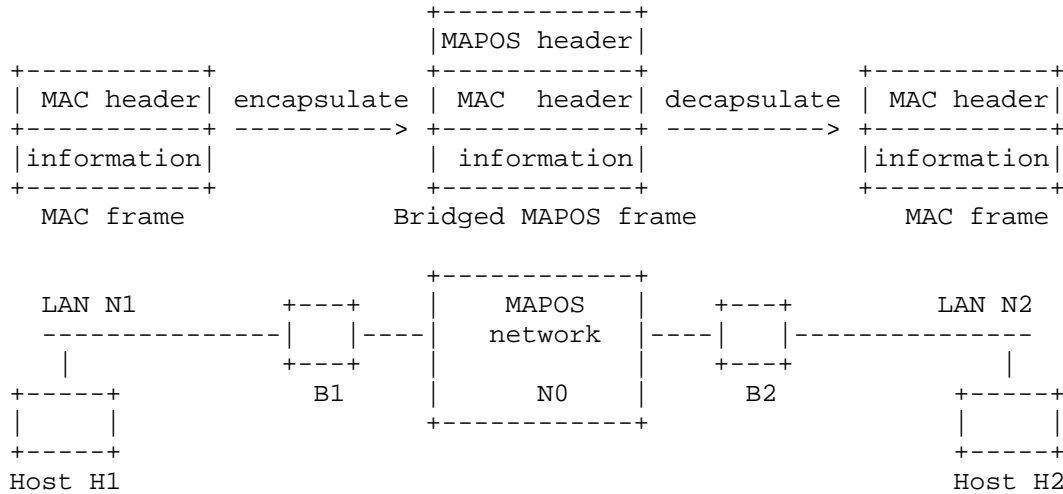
MAPOS header

MAC header

encapsulate

MAC header

decapsulate

MAC header

information

information

information

MAC frame

Bridged MAPOS frame

MAC frame

LAN N1

MAPOS network

LAN N2

B1

N0

B2

Host H1

Host H2